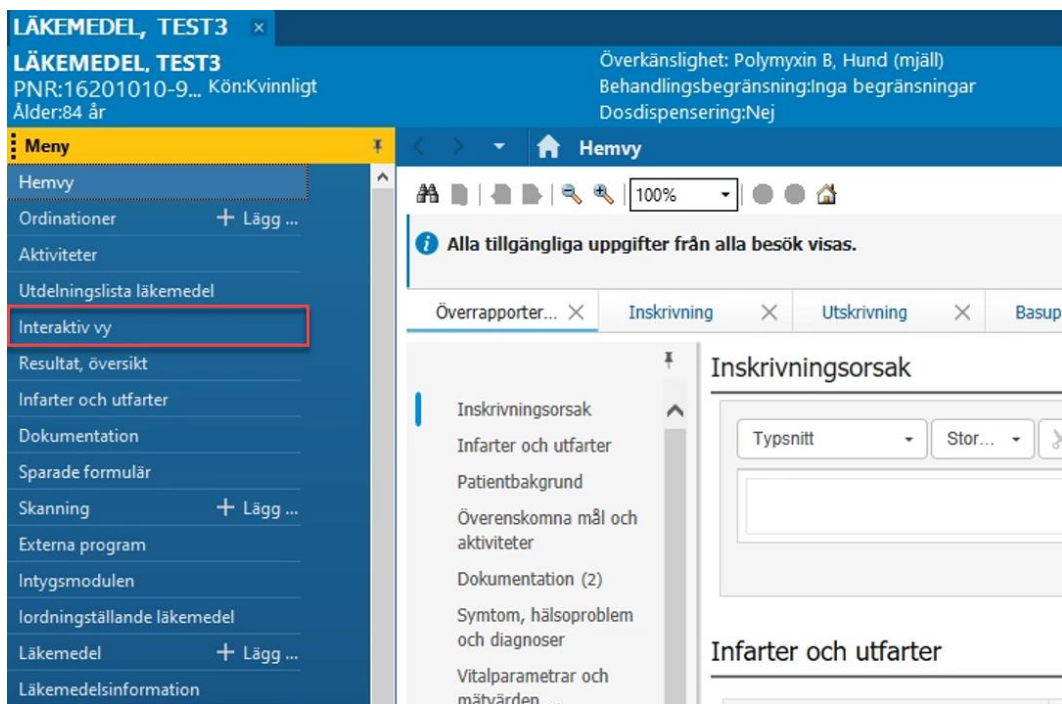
LÄKEMEDEL, TEST3 ×

LÄKEMEDEL, TEST3
PNR:16201010-9... Kön:Kvinnligt
Ålder:84 år

Överkänslighet: Polymyxin B, Hund (mjäll)
Behandlingsbegränsning:Inga begränsningar
Dosdispensering:Nej

Meny

Hemvy
Ordinationer + Lägg ...
Aktiviteter
Utdelningslista läkemedel
Interaktiv vy
Resultat, översikt
Infarter och utfarter
Dokumentation
Sparade formulär
Skanning + Lägg ...
Externa program
Intygsmodulen
Iordningställande läkemedel
Läkemedel + Lägg ...
Läkemedelsinformation

Hemvy

100%

Alla tillgängliga uppgifter från alla besök visas.

Överrapporter... × | Inskrivning × | Utskrivning × | Basup

Inskrivningsorsak
Infarter och utfarter
Patientbakgrund
Överenskomna mål och aktiviteter
Dokumentation (2)
Symtom, hälsoproblem och diagnoser
Vitalparametrar och mätvärden

Inskrivningsorsak

Typsnitt | Stor...

Infarter och utfarter